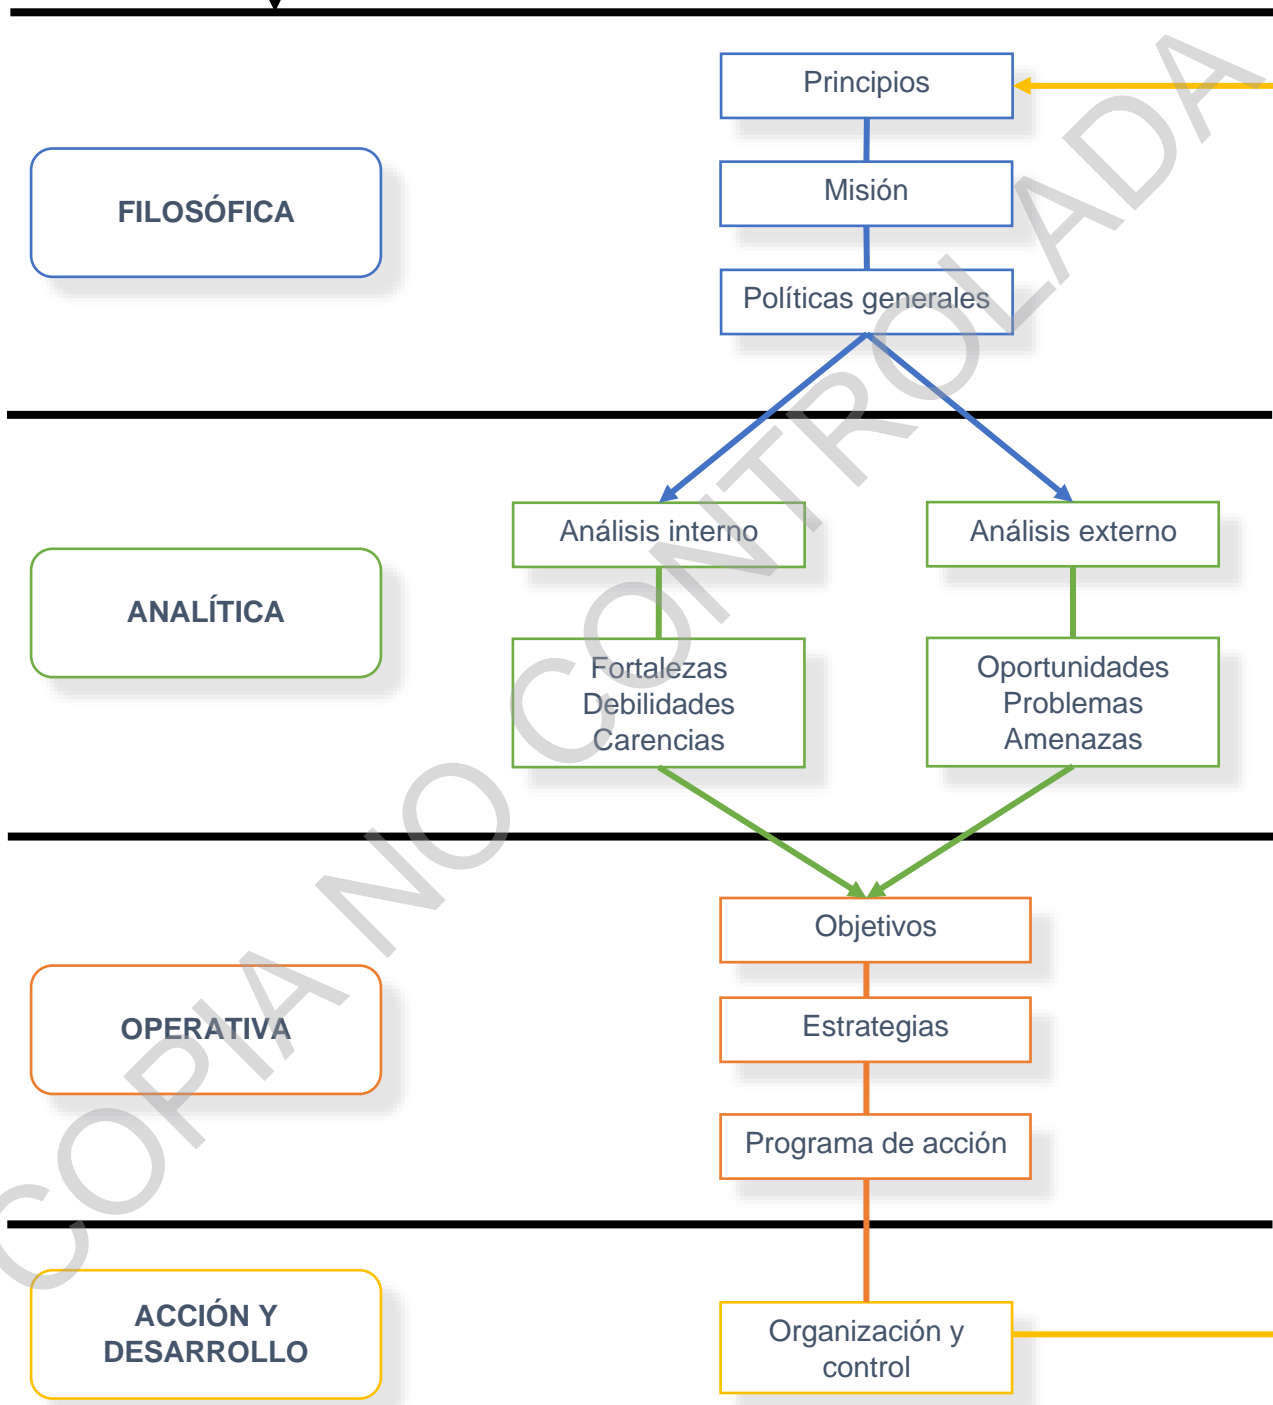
FILOSÓFICA

Principios

Misión

Políticas generales

ANALÍTICA

Análisis interno

Análisis externo

Fortalezas
Debilidades
Carencias

Oportunidades
Problemas
Amenazas

OPERATIVA

Objetivos

Estrategias

Programa de acción

ACCIÓN Y DESARROLLO

Organización y control

COPIA NO CONTROLADA